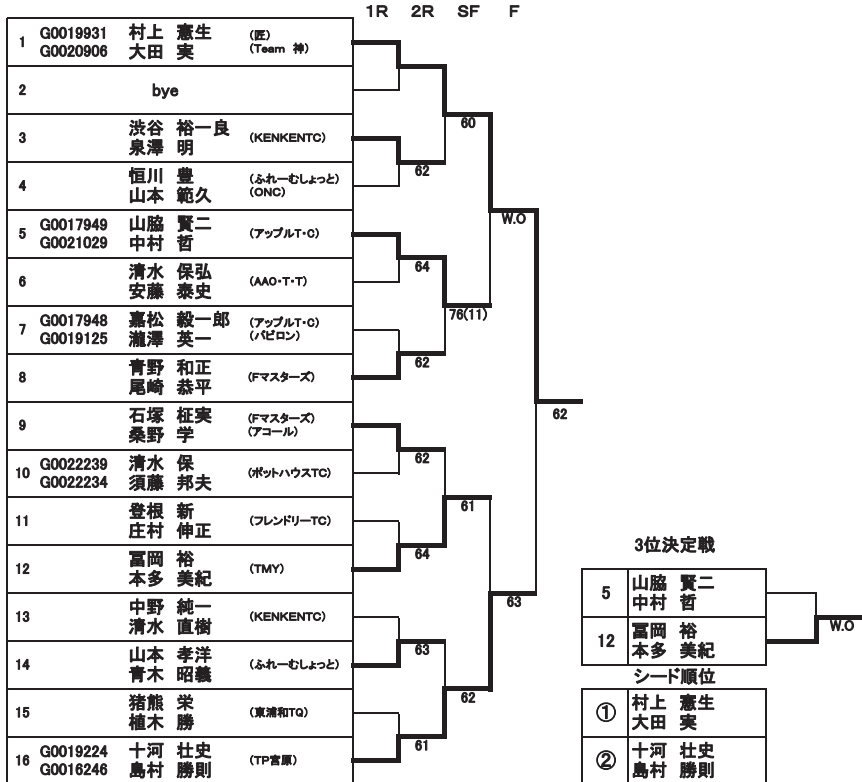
1R 2R SF F

| | | | |
|---|---|---|---|
| 1 | G0019931<br>G0020906 | 村上 憲生<br>大田 実 | (匠)<br>(Team 神) |
| 2 | | bye | |
| 3 | | 渋谷 裕一良<br>泉澤 明 | (KENKENTC) |
| 4 | | 恒川 豊<br>山本 範久 | (ふれーむしょっと)<br>(ONC) |
| 5 | G0017949<br>G0021029 | 山脇 賢二<br>中村 哲 | (アップルT・C) |
| 6 | | 清水 保弘<br>安藤 泰史 | (AAO・T・T) |
| 7 | G0017948<br>G0019125 | 嘉松 毅一郎<br>瀧澤 英一 | (アップルT・C)<br>(バビロン) |
| 8 | | 青野 和正<br>尾崎 恭平 | (Fマスターズ) |
| 9 | | 石塚 柾実<br>桑野 学 | (Fマスターズ)<br>(アコール) |
| 10 | G0022239<br>G0022234 | 清水 保<br>須藤 邦夫 | (ポットハウスTC) |
| 11 | | 登根 新<br>庄村 伸正 | (フレンドリーTC) |
| 12 | | 冨岡 裕<br>本多 美紀 | (TMY) |
| 13 | | 中野 純一<br>清水 直樹 | (KENKENTC) |
| 14 | | 山本 孝洋<br>青木 昭義 | (ふれーむしょっと) |
| 15 | | 猪熊 栄<br>植木 勝 | (東浦和TQ) |
| 16 | G0019224<br>G0016246 | 十河 壮史<br>島村 勝則 | (TP宮原) |

60
62
W.O
64
76(11)
62
62
62
61
64
63
63
62
61

3位決定戦

| | |
|---|---|
| 5 | 山脇 賢二<br>中村 哲 |
| 12 | 冨岡 裕<br>本多 美紀 |

W.O

シード順位

| | |
|---|---|
| ① | 村上 憲生<br>大田 実 |
| ② | 十河 壮史<br>島村 勝則 |